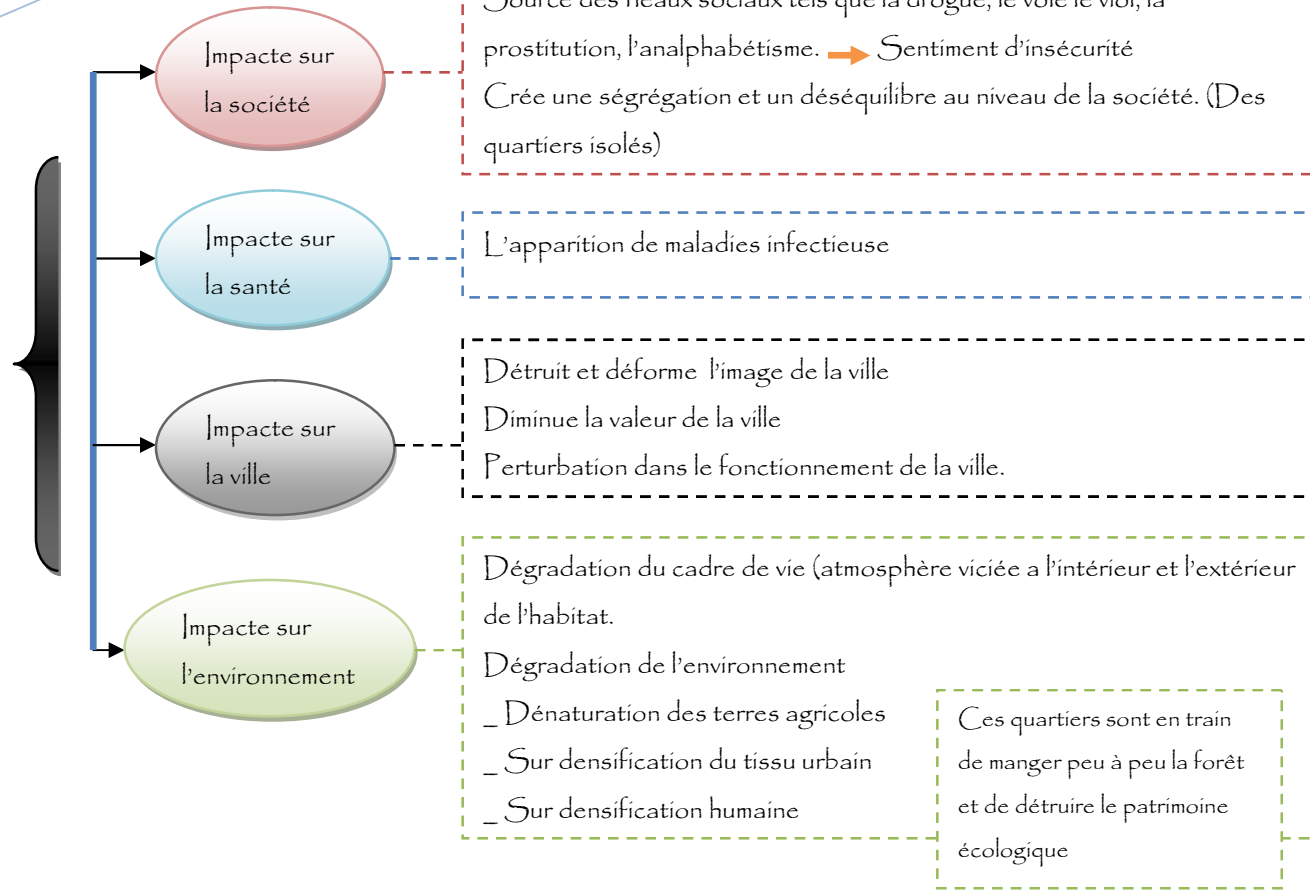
Impacte sur la société

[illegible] prostitution, l'analphabétisme. Sentiment d'insécurité
Crée une ségrégation et un déséquilibre au niveau de la société. (Des quartiers isolés)

Impacte sur la santé

L'apparition de maladies infectieuse

Impacte sur la ville

Détruit et déforme l'image de la ville
Diminue la valeur de la ville
Perturbation dans le fonctionnement de la ville.

Impacte sur l'environnement

Dégradation du cadre de vie (atmosphère viciée a l'intérieur et l'extérieur de l'habitat.
Dégradation de l'environnement
_ Dénaturation des terres agricoles
_ Sur densification du tissu urbain
_ Sur densification humaine

Ces quartiers sont en train de manger peu à peu la forêt et de détruire le patrimoine écologique